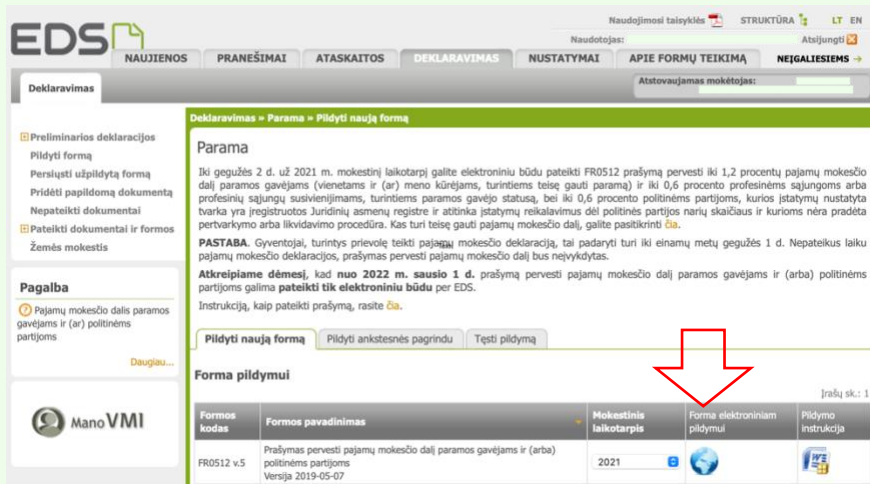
EDS

Naudojimosi taisyklės STRUKTŪRA LT EN

Naudotojas: Atsijungti

NAUJIENOS PRANEŠIMAI ATASKAITOS DEKLARAVIMAS NUSTATYMAI APIE FORMŲ TEIKIMĄ NEĮGALIESIEMS

Deklaravimas

Atstovaujamas mokėtojas:

Preliminarios deklaracijos
Pildyti formą
Persiųsti užpildytą formą
Pridėti papildomą dokumentą
Nepateikti dokumentai
Pateikti dokumentai ir formos
Žemės mokestis

Pagalba

Pajamų mokesčio dalis paramos gavėjams ir (ar) politinėms partijoms

Daugiau...

Mano VMI

Deklaravimas » Parama » Pildyti naują formą

Parama

Iki gegužės 2 d. už 2021 m. mokestinį laikotarpį galite elektroniniu būdu pateikti FR0512 prašymą pervesti iki 1,2 procentų pajamų mokesčio dalį paramos gavėjams (vienetams ir (ar) meno kūrėjams, turintiems teisę gauti paramą) ir iki 0,6 procento profesinėms sąjungoms arba profesinių sąjungų susivienijimams, turintiems paramos gavėjo statusą, bei iki 0,6 procento politinėms partijoms, kurios įstatymų nustatyta tvarka yra įregistruotos Juridinių asmenų registre ir atitinka įstatymų reikalavimus dėl politinės partijos narių skaičiaus ir kurioms nėra pradėta pertvarkymo arba likvidavimo procedūra. Kas turi teisę gauti pajamų mokesčio dalį, galite pasitikrinti čia.

PASTABA. Gyventojai, turintys prievolę teikti pajamų mokesčio deklaraciją, tai padaryti turi iki einamų metų gegužės 1 d. Nepateikus laiku pajamų mokesčio deklaracijos, prašymas pervesti pajamų mokesčio dalį bus neįvykdytas.

Atkreipiame dėmesį, kad nuo 2022 m. sausio 1 d. prašymą pervesti pajamų mokesčio dalį paramos gavėjams ir (arba) politinėms partijoms galima pateikti tik elektroniniu būdu per EDS.

Instrukciją, kaip pateikti prašymą, rasite čia.

Pildyti naują formą Pildyti ankstesnės pagrindu Tęsti pildymą

Forma pildymui

Įrašų sk.: 1

| Formos kodas | Formos pavadinimas | Mokestinis laikotarpis | Forma elektroniniam pildymui | Pildymo instrukcija |
|---|---|---|---|---|
| FR0512 v.5 | Prašymas pervesti pajamų mokesčio dalį paramos gavėjams ir (arba) politinėms partijoms Versija 2019-05-07 | 2021 | | |